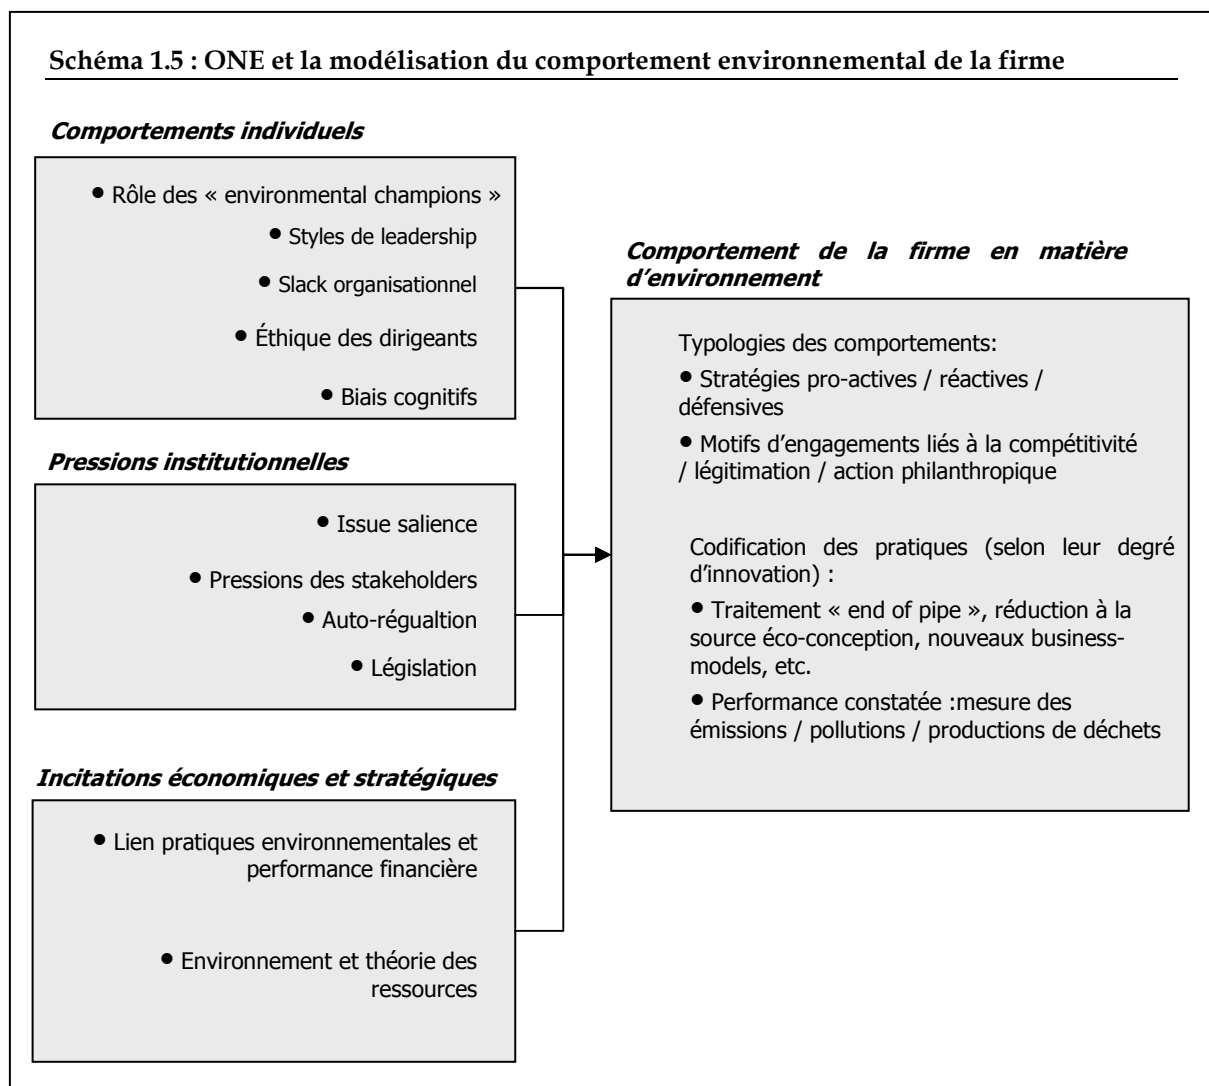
**Schéma 1.5 : ONE et la modélisation du comportement environnemental de la firme**

***Comportements individuels***

• Rôle des « environmental champions »

• Styles de leadership

• Slack organisationnel

• Éthique des dirigeants

• Biais cognitifs

***Pressions institutionnelles***

• Issue salience

• Pressions des stakeholders

• Auto-régualtion

• Législation

***Incitations économiques et stratégiques***

• Lien pratiques environnementales et performance financière

• Environnement et théorie des ressources

***Comportement de la firme en matière d'environnement***

Typologies des comportements:

• Stratégies pro-actives / réactives / défensives

• Motifs d'engagements liés à la compétitivité / légitimation / action philanthropique

Codification des pratiques (selon leur degré d'innovation) :

• Traitement « end of pipe », réduction à la source éco-conception, nouveaux business-models, etc.

• Performance constatée :mesure des émissions / pollutions / productions de déchets